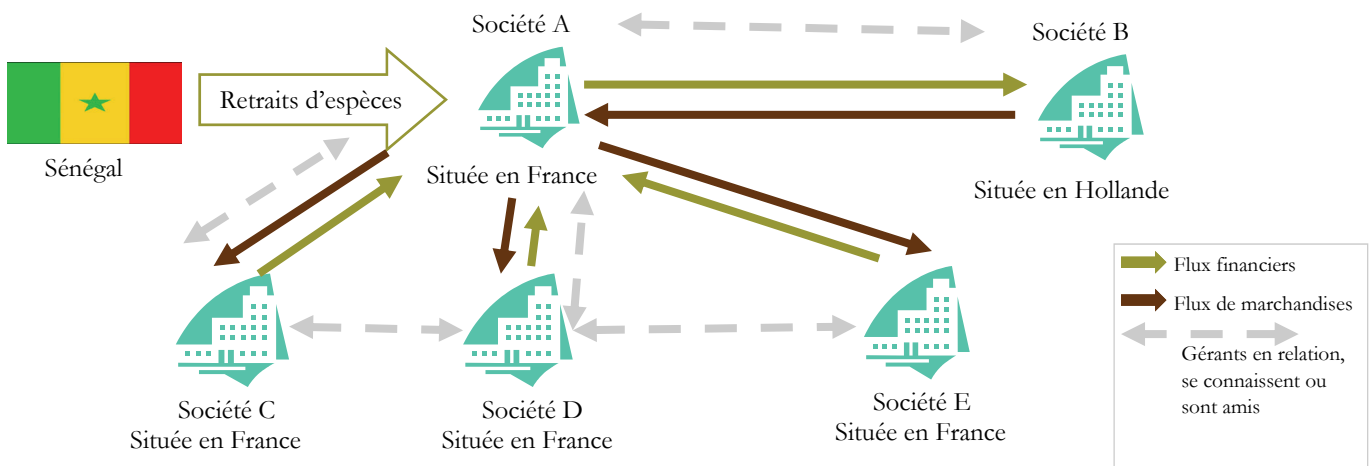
Sénégal

Retraits d’espèces

Société A
Située en France

Société B
Située en Hollande

Société C
Située en France

Société D
Située en France

Société E
Située en France

Flux financiers

Flux de marchandises

Gérants en relation, se connaissent ou sont amis